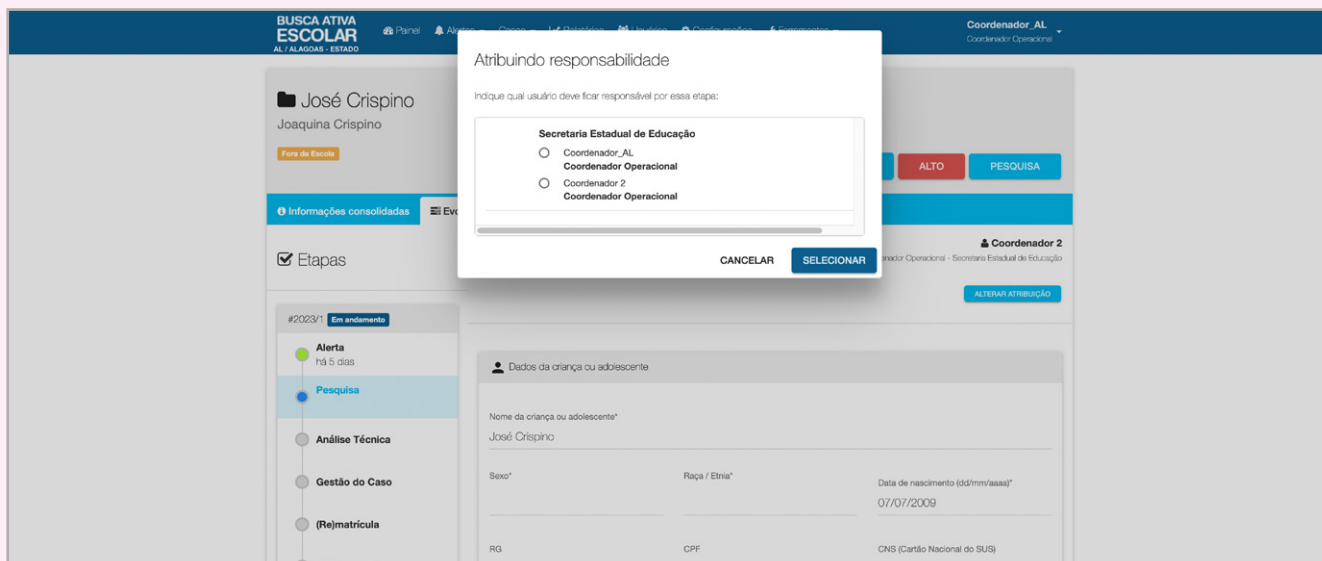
BUSCA ATIVA ESCOLAR
AL / ALAGOAS - ESTADO

Painel Alertas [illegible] Relatórios Usuários Configurações Ferramentas

Coordenador_AL
Coordenador Operacional

José Crispino
Joaquina Crispino
Fora da Escola

ALTO PESQUISA

Informações consolidadas Evo

Atribuindo responsabilidade

Indique qual usuário deve ficar responsável por essa etapa:

Secretaria Estadual de Educação
Coordenador_AL
Coordenador Operacional
Coordenador 2
Coordenador Operacional

CANCELAR SELECIONAR

Etapas

Coordenador 2
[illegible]nador Operacional - Secretaria Estadual de Educação

ALTERAR ATRIBUIÇÃO

#2023/1 Em andamento

Alerta
há 5 dias
Pesquisa
Análise Técnica
Gestão do Caso
(Re)matrícula

Dados da criança ou adolescente

Nome da criança ou adolescente*
José Crispino

Sexo*
Raça / Etnia*
Data de nascimento (dd/mm/aaaa)*
07/07/2009

RG
CPF
CNS (Cartão Nacional do SUS)